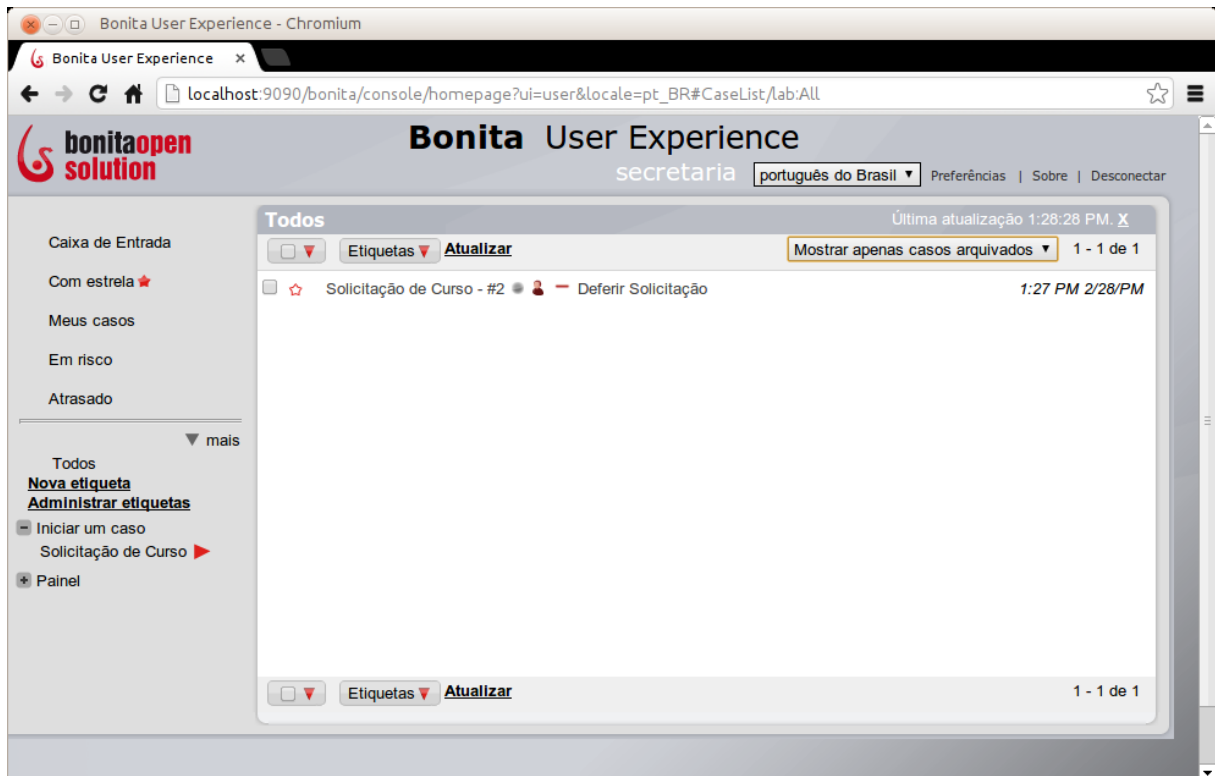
Bonita User Experience - Chromium

Bonita User Experience ×

localhost:9090/bonita/console/homepage?ui=user&locale=pt_BR#CaseList/lab:All

bonitaopen solution

Bonita User Experience

secretaria

português do Brasil ▾ Preferências | Sobre | Desconectar

Caixa de Entrada

Com estrela

Meus casos

Em risco

Atrasado

▼ mais

Todos

Nova etiqueta

Administrar etiquetas

Iniciar um caso

Solicitação de Curso

Painel

Todos

Última atualização 1:28:28 PM. X

Etiquetas Atualizar

Mostrar apenas casos arquivados ▾

1 - 1 de 1

Solicitação de Curso - #2 Deferir Solicitação 1:27 PM 2/28/PM

Etiquetas Atualizar

1 - 1 de 1